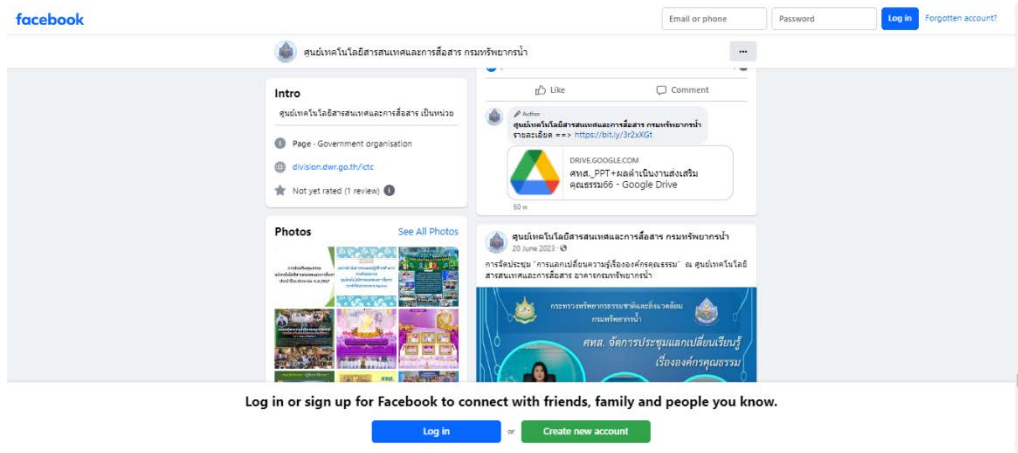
facebook

Email or phone

Password

Log in

Forgotten account?

ศูนย์เทคโนโลยีสารสนเทศและการสื่อสาร กรมทรัพยากรน้ำ

···

Intro

ศูนย์เทคโนโลยีสารสนเทศและการสื่อสาร เป็นหน่วย

Page · Government organisation

division.dwr.go.th/ictc

Not yet rated (1 review)

Photos

See All Photos

Like

Comment

Author

ศูนย์เทคโนโลยีสารสนเทศและการสื่อสาร กรมทรัพยากรน้ำ

รายละเอียด ==> https://bit.ly/3r2xXGt

DRIVE.GOOGLE.COM

ศทส._PPT+ผลดำเนินงานส่งเสริมคุณธรรม66 - Google Drive

50 w

ศูนย์เทคโนโลยีสารสนเทศและการสื่อสาร กรมทรัพยากรน้ำ

20 June 2023 ·

การจัดประชุม "การแลกเปลี่ยนความรู้เรื่ององค์กรคุณธรรม" ณ ศูนย์เทคโนโลยีสารสนเทศและการสื่อสาร อาคารกรมทรัพยากรน้ำ

กระทรวงทรัพยากรธรรมชาติและสิ่งแวดล้อม กรมทรัพยากรน้ำ

ศทส. จัดการประชุมแลกเปลี่ยนเรียนรู้ เรื่ององค์กรคุณธรรม

Log in or sign up for Facebook to connect with friends, family and people you know.

Log in

or

Create new account